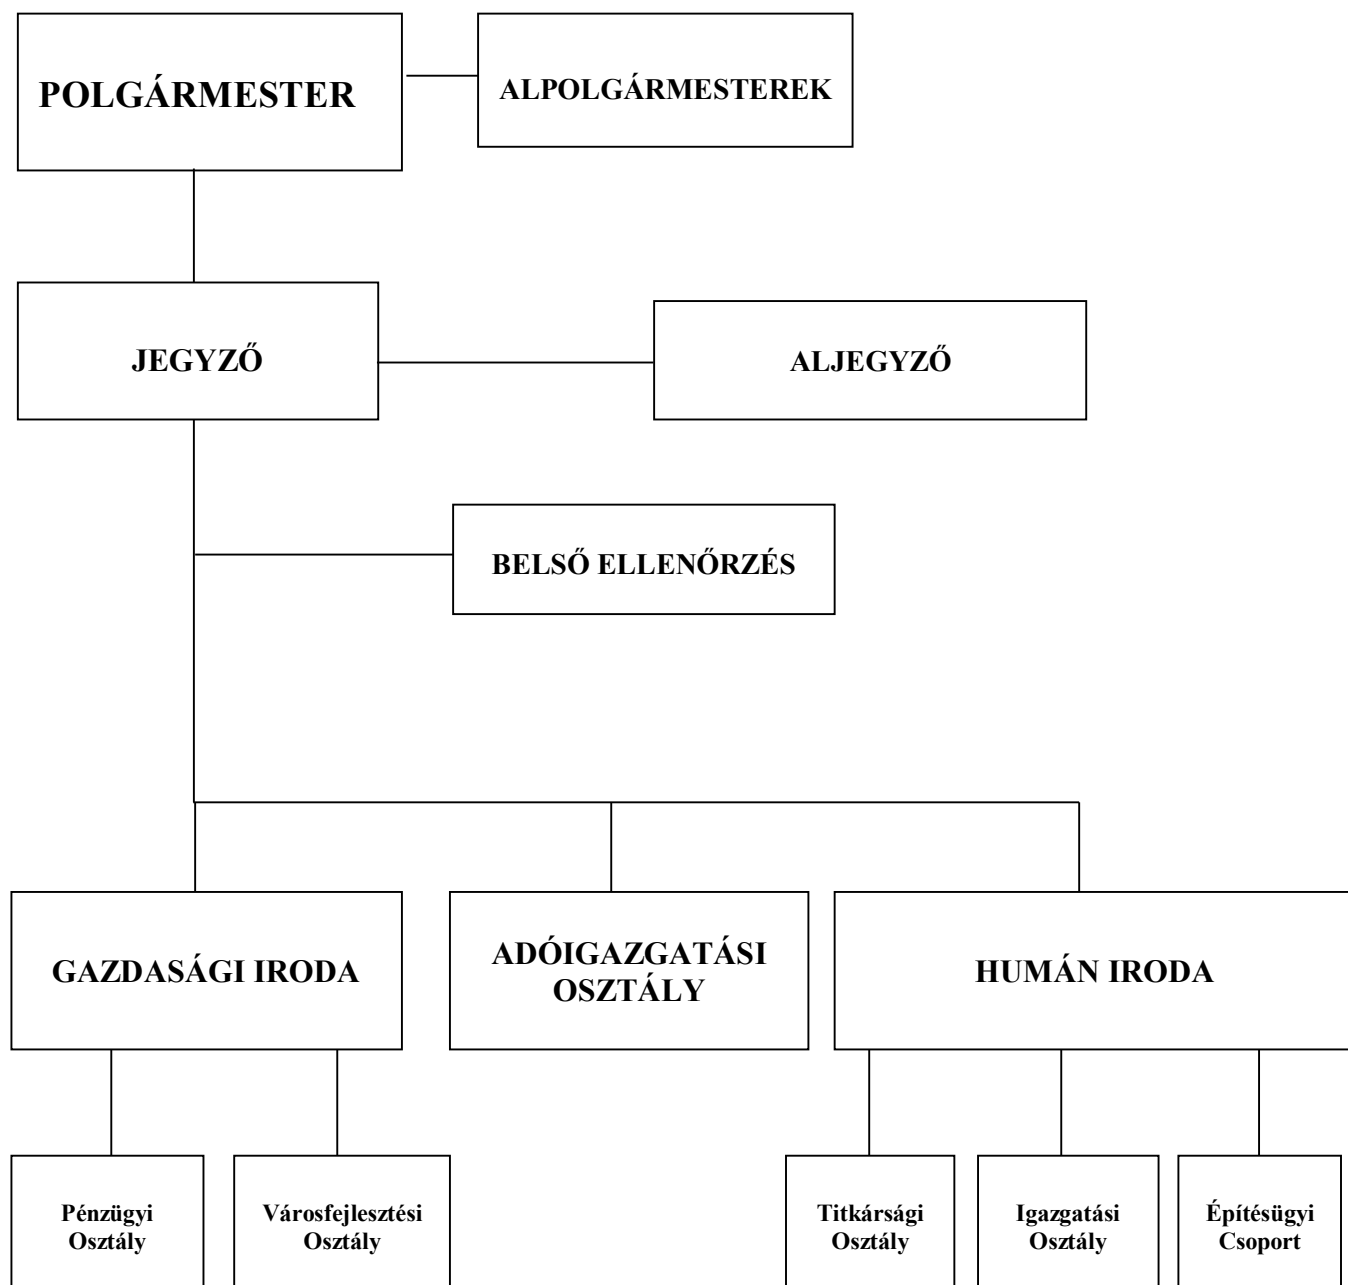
POLGÁRMESTER

ALPOLGÁRMESTEREK

JEGYZŐ

ALJEGYZŐ

BELSŐ ELLENŐRZÉS

GAZDASÁGI IRODA

ADÓIGAZGATÁSI OSZTÁLY

HUMÁN IRODA

Pénzügyi Osztály

Városfejlesztési Osztály

Titkársági Osztály

Igazgatási Osztály

Építésügyi Csoport